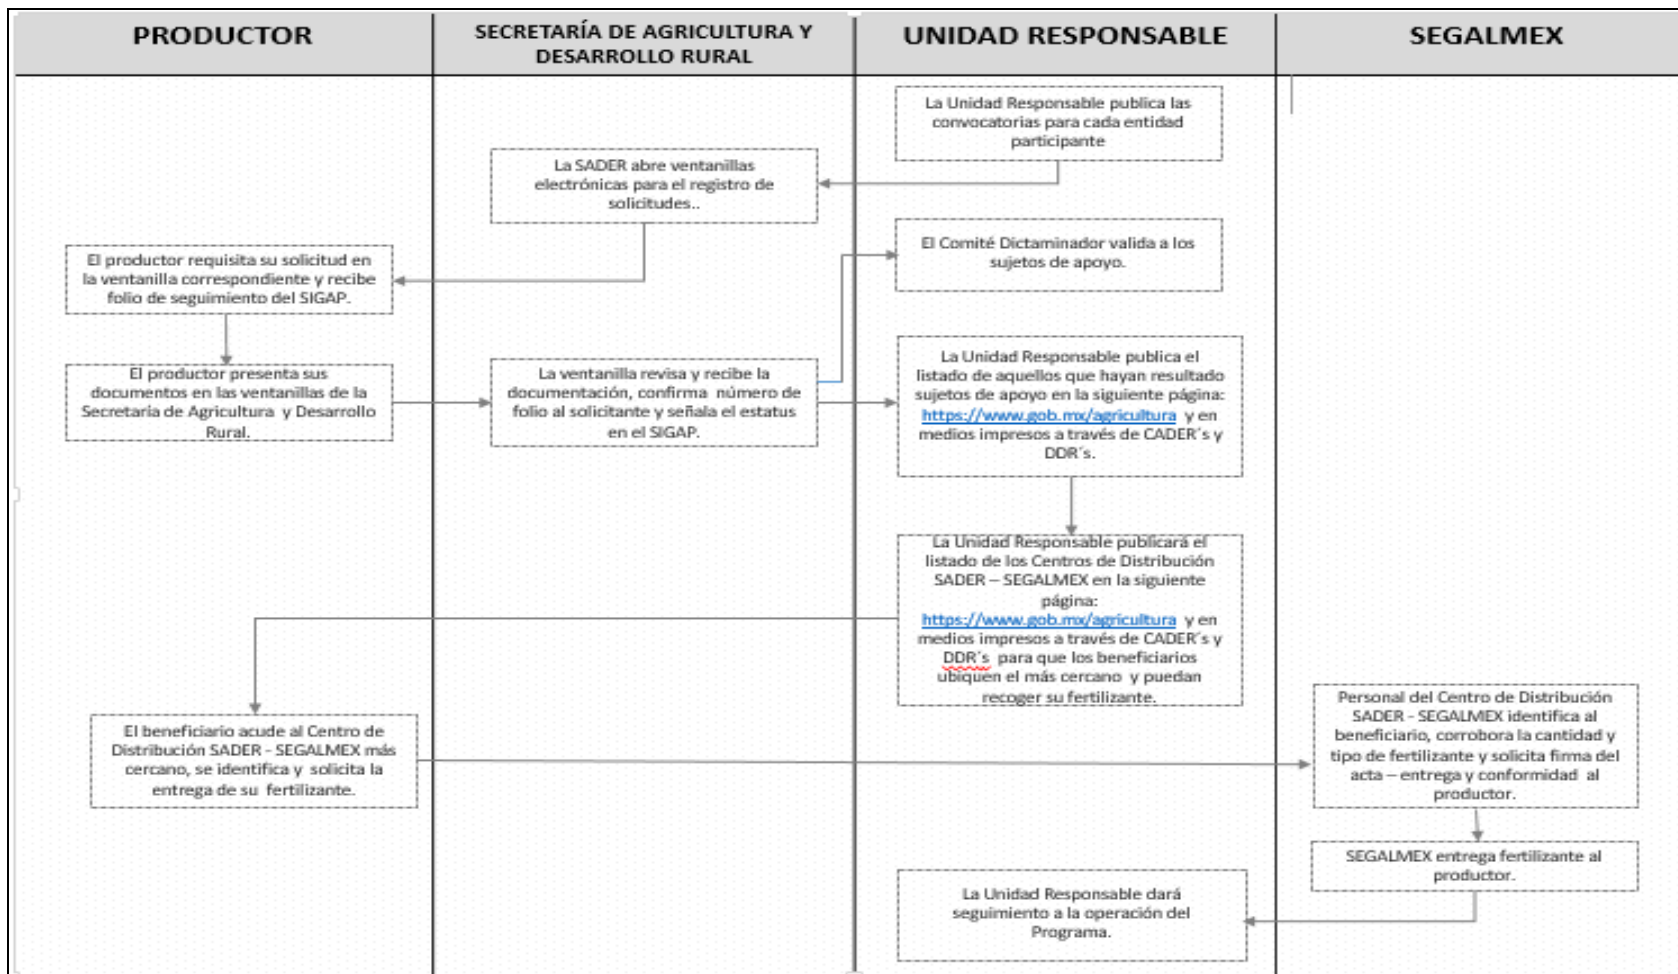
PRODUCTOR

SECRETARÍA DE AGRICULTURA Y DESARROLLO RURAL

UNIDAD RESPONSABLE

SEGALMEX

La Unidad Responsable publica las convocatorias para cada entidad participante

La SADER abre ventanillas electrónicas para el registro de solicitudes..

El productor requisita su solicitud en la ventanilla correspondiente y recibe folio de seguimiento del SIGAP.

El Comité Dictaminador valida a los sujetos de apoyo.

El productor presenta sus documentos en las ventanillas de la Secretaría de Agricultura y Desarrollo Rural.

La ventanilla revisa y recibe la documentación, confirma número de folio al solicitante y señala el estatus en el SIGAP.

La Unidad Responsable publica el listado de aquellos que hayan resultado sujetos de apoyo en la siguiente página: https://www.gob.mx/agricultura y en medios impresos a través de CADER´s y DDR´s.

La Unidad Responsable publicará el listado de los Centros de Distribución SADER – SEGALMEX en la siguiente página: https://www.gob.mx/agricultura y en medios impresos a través de CADER´s y DDR´s para que los beneficiarios ubiquen el más cercano y puedan recoger su fertilizante.

El beneficiario acude al Centro de Distribución SADER - SEGALMEX más cercano, se identifica y solicita la entrega de su fertilizante.

Personal del Centro de Distribución SADER - SEGALMEX identifica al beneficiario, corrobora la cantidad y tipo de fertilizante y solicita firma del acta – entrega y conformidad al productor.

SEGALMEX entrega fertilizante al productor.

La Unidad Responsable dará seguimiento a la operación del Programa.